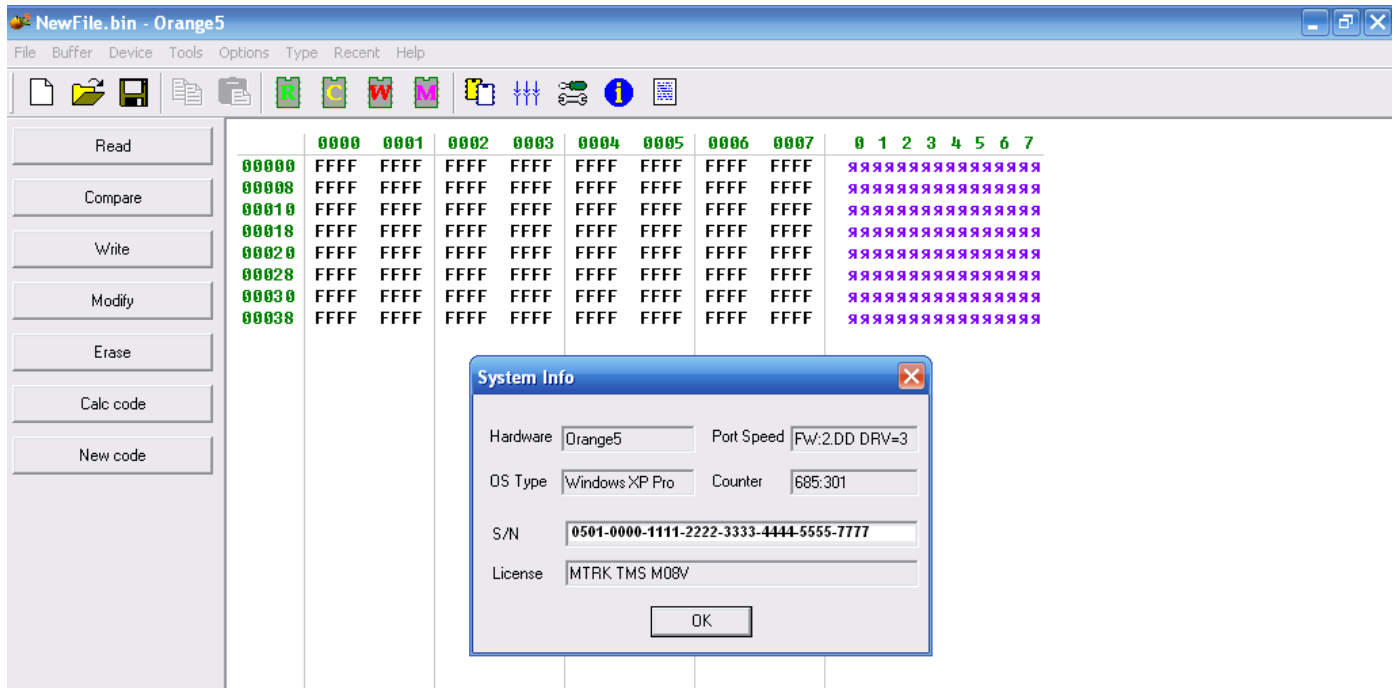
NewFile.bin - Orange5

File Buffer Device Tools Options Type Recent Help

R C W M

Read
Compare
Write
Modify
Erase
Calc code
New code

|  | 0000 | 0001 | 0002 | 0003 | 0004 | 0005 | 0006 | 0007 | 0 1 2 3 4 5 6 7 |
|---|---|---|---|---|---|---|---|---|---|
| 00000 | FFFF | FFFF | FFFF | FFFF | FFFF | FFFF | FFFF | FFFF | яяяяяяяяяяяяяяяя |
| 00008 | FFFF | FFFF | FFFF | FFFF | FFFF | FFFF | FFFF | FFFF | яяяяяяяяяяяяяяяя |
| 00010 | FFFF | FFFF | FFFF | FFFF | FFFF | FFFF | FFFF | FFFF | яяяяяяяяяяяяяяяя |
| 00018 | FFFF | FFFF | FFFF | FFFF | FFFF | FFFF | FFFF | FFFF | яяяяяяяяяяяяяяяя |
| 00020 | FFFF | FFFF | FFFF | FFFF | FFFF | FFFF | FFFF | FFFF | яяяяяяяяяяяяяяяя |
| 00028 | FFFF | FFFF | FFFF | FFFF | FFFF | FFFF | FFFF | FFFF | яяяяяяяяяяяяяяяя |
| 00030 | FFFF | FFFF | FFFF | FFFF | FFFF | FFFF | FFFF | FFFF | яяяяяяяяяяяяяяяя |
| 00038 | FFFF | FFFF | FFFF | FFFF | FFFF | FFFF | FFFF | FFFF | яяяяяяяяяяяяяяяя |

System Info

Hardware Orange5
Port Speed FW:2.DD DRV=3
OS Type Windows XP Pro
Counter 685:301
S/N 0501-0000-1111-2222-3333-4444-5555-7777
License MTRK TMS M08V
OK